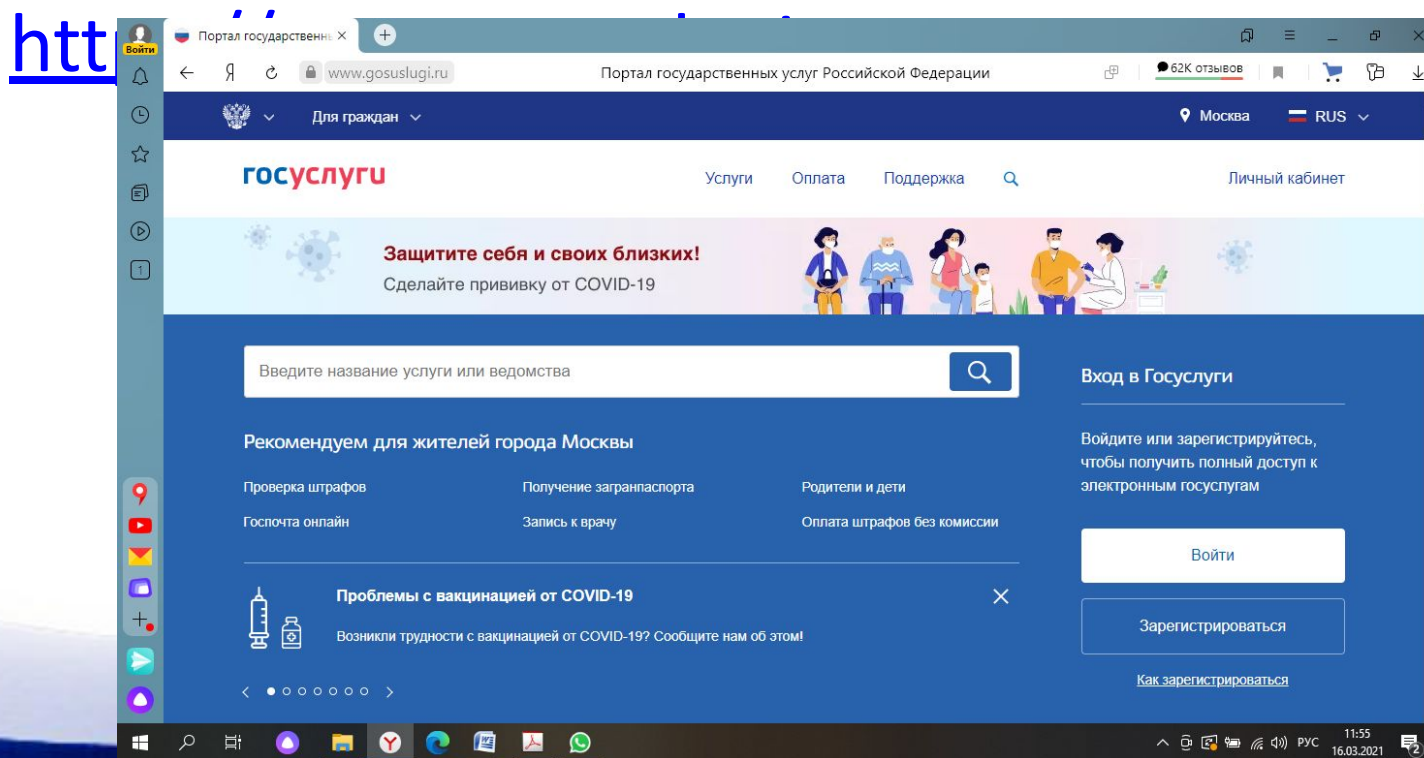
htt

Войти

Портал государственны ×

Я

www.gosuslugi.ru

Портал государственных услуг Российской Федерации

62К отзывов

Для граждан

Москва

RUS

госуслуги

Услуги

Оплата

Поддержка

Личный кабинет

Защитите себя и своих близких!

Сделайте прививку от COVID-19

Введите название услуги или ведомства

Вход в Госуслуги

Рекомендуем для жителей города Москвы

Войдите или зарегистрируйтесь, чтобы получить полный доступ к электронным госуслугам

Проверка штрафов

Получение загранпаспорта

Родители и дети

Госпочта онлайн

Запись к врачу

Оплата штрафов без комиссии

Войти

Проблемы с вакцинацией от COVID-19

Возникли трудности с вакцинацией от COVID-19? Сообщите нам об этом!

Зарегистрироваться

Как зарегистрироваться

РУС

11:55
16.03.2021